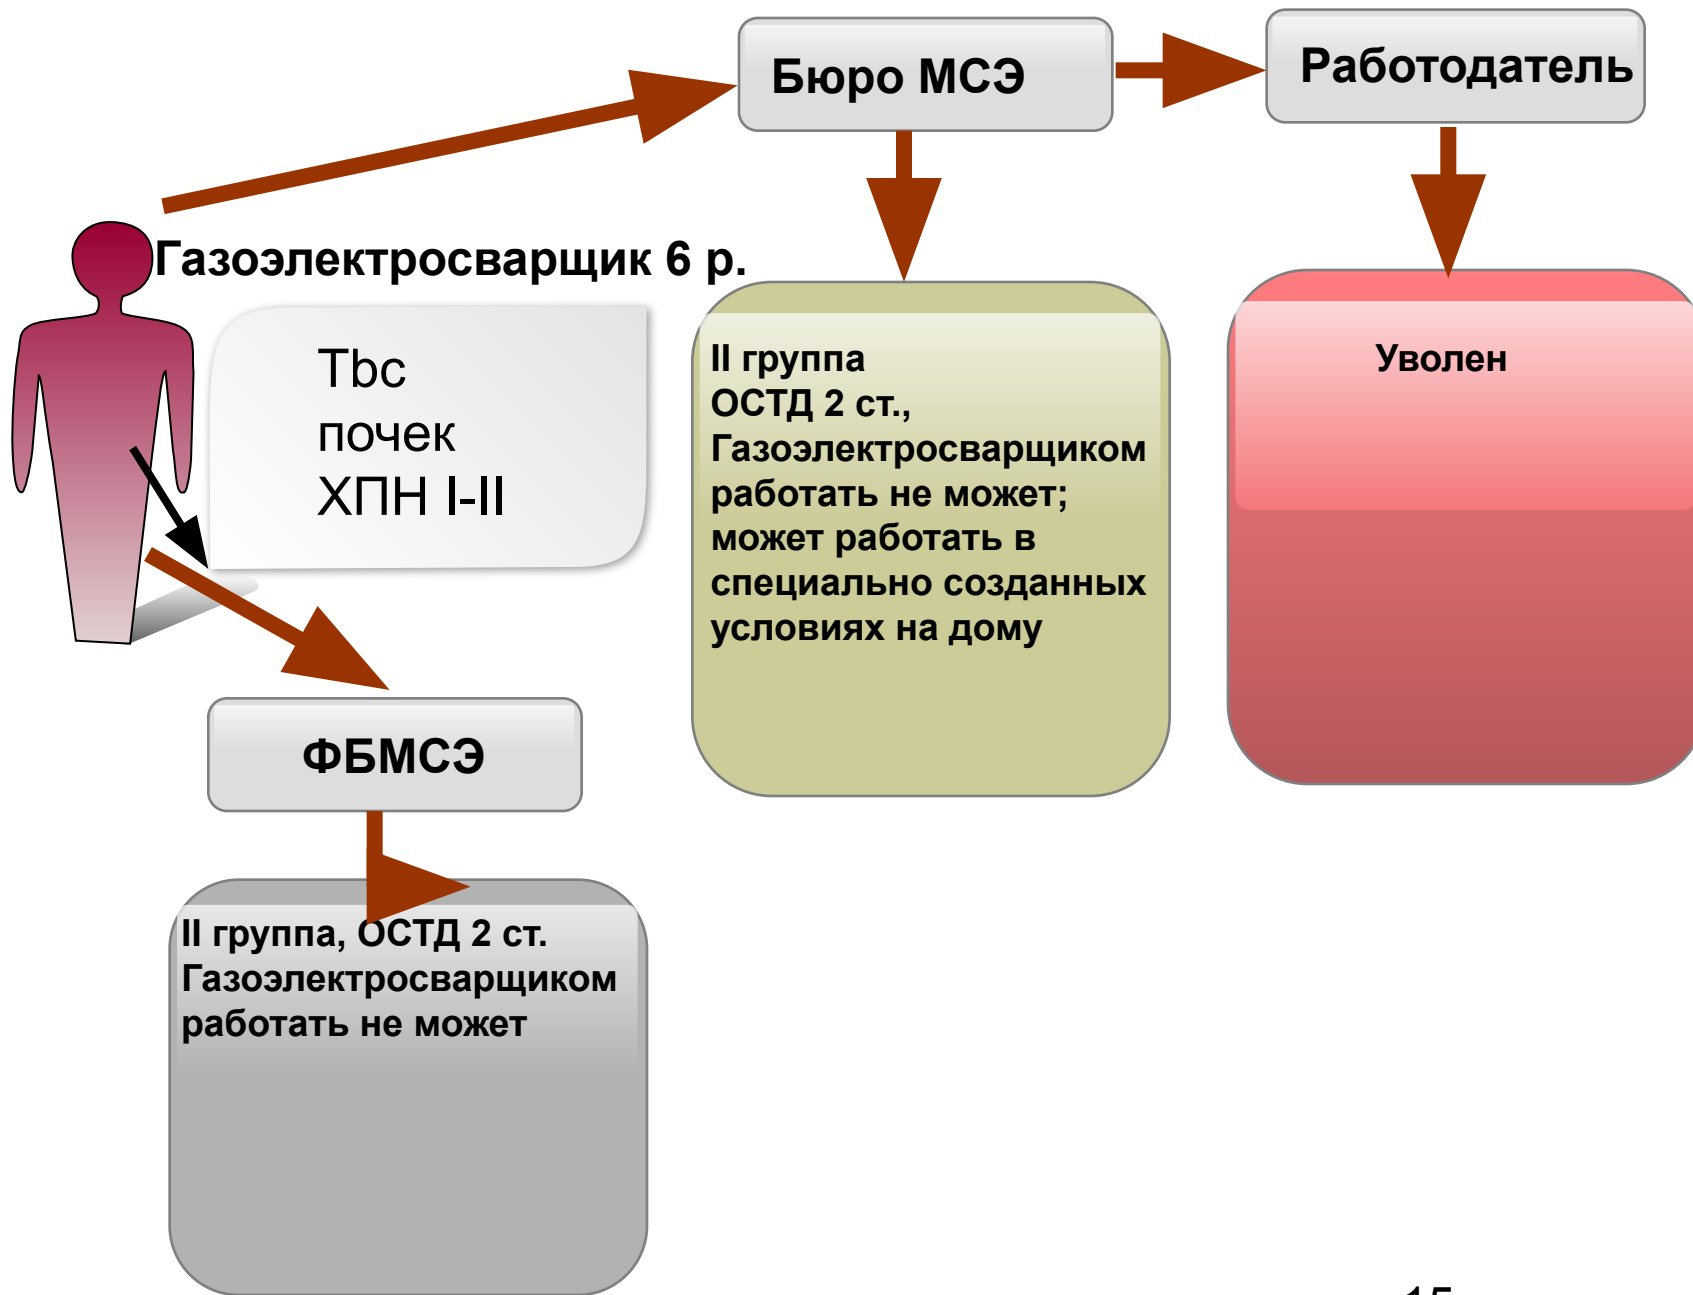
Бюро МСЭ

Работодатель

Газоэлектросварщик 6 р.

Tbc
почек
ХПН I-II

II группа
ОСТД 2 ст.,
Газоэлектросварщиком работать не может;
может работать в специально созданных условиях на дому

Уволен

ФБМСЭ

II группа, ОСТД 2 ст.
Газоэлектросварщиком работать не может

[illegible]